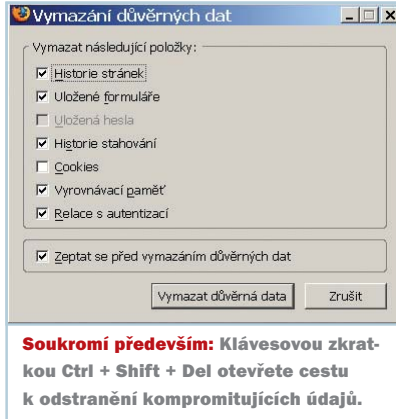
Vymazání důvěrných dat

Vymazat následující položky:

☑ Historie stránek
☑ Uložené formuláře
☐ Uložená hesla
☑ Historie stahování
☐ Cookies
☑ Vyrovnávací paměť
☑ Relace s autentizací

☑ Zeptat se před vymazáním důvěrných dat

Vymazat důvěrná data | Zrušit

Soukromí především: Klávesovou zkratkou Ctrl + Shift + Del otevřete cestu k odstranění kompromitujících údajů.